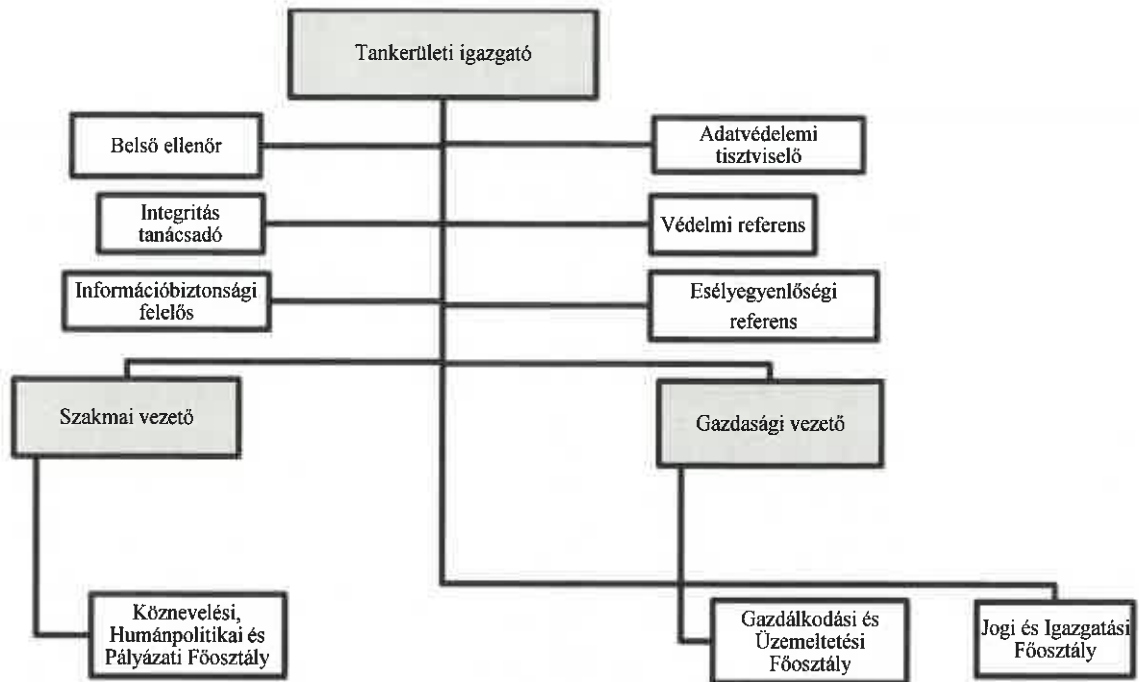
Tankerületi igazgató

Belső ellenőr

Adatvédelemi tisztviselő

Integritás tanácsadó

Védelmi referens

Információbiztonsági felelős

Esélyegyenlőségi referens

Szakmai vezető

Gazdasági vezető

Köznevelési, Humánpolitikai és Pályázati Főosztály

Gazdálkodási és Üzemeltetési Főosztály

Jogi és Igazgatási Főosztály